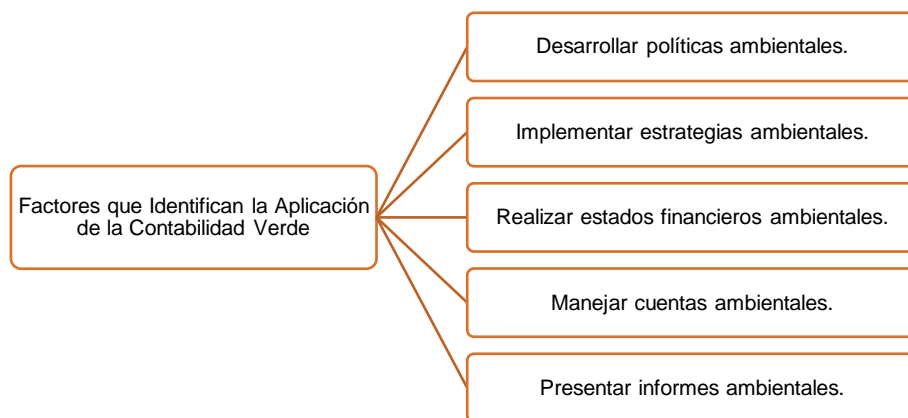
Factores que Identifican la Aplicación de la Contabilidad Verde

Desarrollar políticas ambientales.

Implementar estrategias ambientales.

Realizar estados financieros ambientales.

Manejar cuentas ambientales.

Presentar informes ambientales.